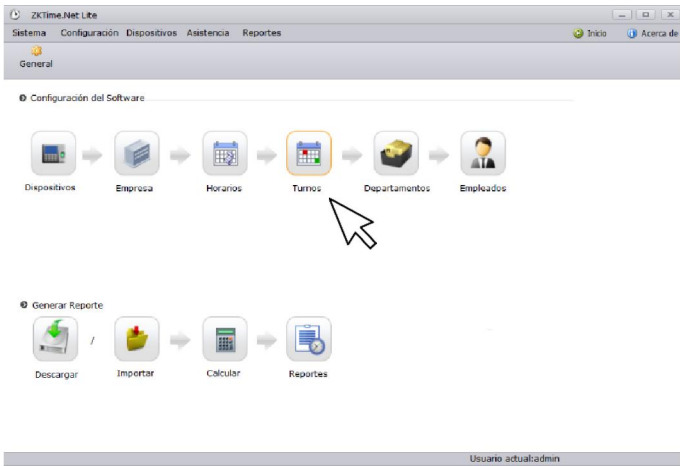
ZKTime.Net Lite

Sistema Configuración Dispositivos Asistencia Reportes

Inicio Acerca de

General

Configuración del Software

Dispositivos Empresa Horarios Turnos Departamentos Empleados

Generar Reporte

Descargar / Importar Calcular Reportes

Usuario actual:admin